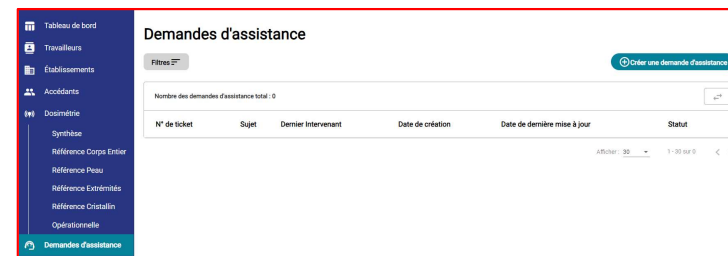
Tableau de bord
Travailleurs
Établissements
Accédants
Dosimétrie
Synthèse
Référence Corps Entier
Référence Peau
Référence Extrémités
Référence Cristallin
Opérationnelle
Demandes d'assistance

Demandes d'assistance

Filtres

Créer une demande d'assistance

Nombre des demandes d'assistance total : 0

| N° de ticket | Sujet | Dernier Intervenant | Date de création | Date de dernière mise à jour | Statut |
|---|---|---|---|---|---|

Afficher : 30 1 - 30 sur 0